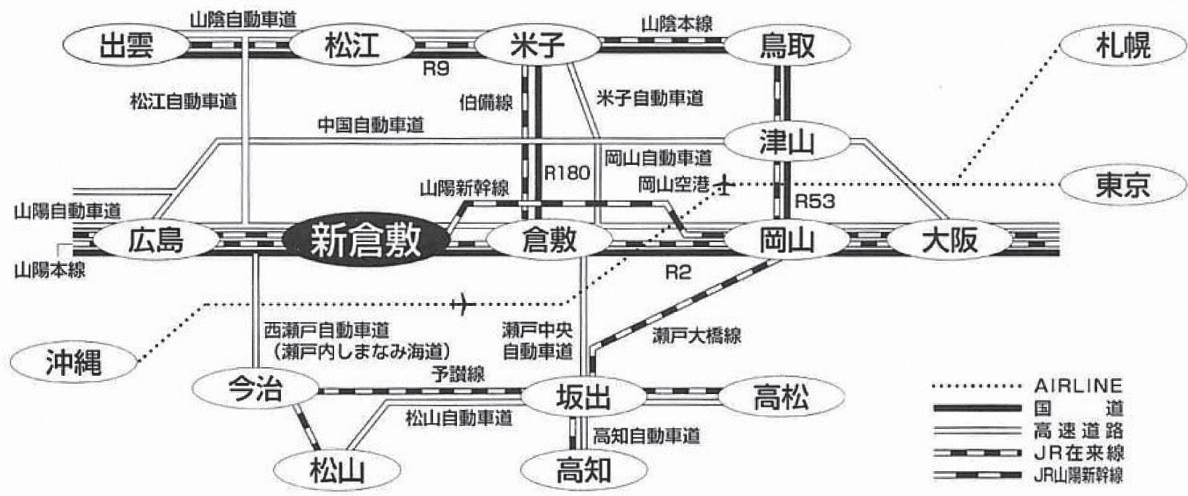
山陰自動車道
出雲
松江
米子
山陰本線
鳥取
札幌
R9
松江自動車道
伯備線
米子自動車道
中国自動車道
津山
岡山自動車道
R180
山陽新幹線
岡山空港
東京
山陽自動車道
R53
広島
新倉敷
倉敷
岡山
大阪
山陽本線
R2
西瀬戸自動車道
(瀬戸内しまなみ海道)
瀬戸中央
自動車道
瀬戸大橋線
沖縄
予讃線
今治
坂出
高松
松山自動車道
高知自動車道
松山
高知
AIRLINE
国道
高速道路
JR在来線
JR山陽新幹線